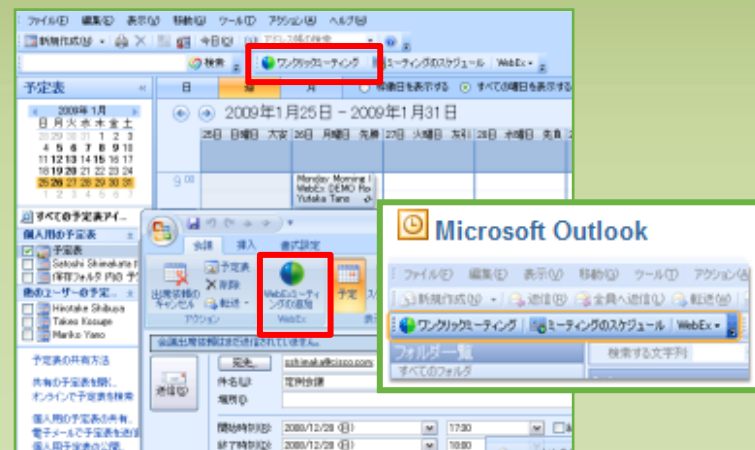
ファイル(F) 編集(E) 表示(V) 移動(G) ツール(T) アクション(A) ヘルプ(H)
新規作成(N) 今日(O) アドレス帳の検索
検索 ワンクリックミーティング ミーティングのスケジュール WebEx
予定表
日 週 月 休暇日を表示する すべての曜日を表示する
2009年1月25日 - 2009年1月31日
2009年 1月
日 月 火 水 木 金 土
28 29 30 31 1 2 3
4 5 6 7 8 9 10
11 12 13 14 15 16 17
18 19 20 21 22 23 24
25 26 27 28 29 30 31
1 2 3 4 5 6 7
25日 日曜日 大安 26日 月曜日 先勝 27日 火曜日 友引 28日 水曜日 先負
9:00
Monday Morning I
WebEx DEMO Ro
Yutaka Tano
すべての予定表アイ...
個人用の予定表
予定表
Satoshi Shinokara
(保存フォルダ内) 予
他のユーザーの予定...
Hirotake Shibuya
Takeo Kosuge
Mariko Yano
予定表の共有方法
共有の予定表を開く...
オンラインで予定表を検索
個人用の予定表の共有...
電子メールで予定表を送信
個人用予定表の公開...
会議 挿入 書式設定
出席依頼の キャンセル
予定表
削除
転送
アクション
WebExミーティングの追加
WebEx
予定
会議出席依頼はまだ送信されていません。
送信(S)
宛先...
件名(U):
場所(I):
開始時刻(T):
終了時刻(D):
sshinoka@cisco.com
定例会議
2008/12/28 (日)
2008/12/28 (日)
17:30
18:00
Microsoft Outlook
ファイル(F) 編集(E) 表示(V) 移動(G) ツール(T) アクション(A)
新規作成(N) 返信(R) 全員へ返信(L) 転送(W)
ワンクリックミーティング ミーティングのスケジュール WebEx
フォルダー一覧
すべてのフォルダ
検索する文字列